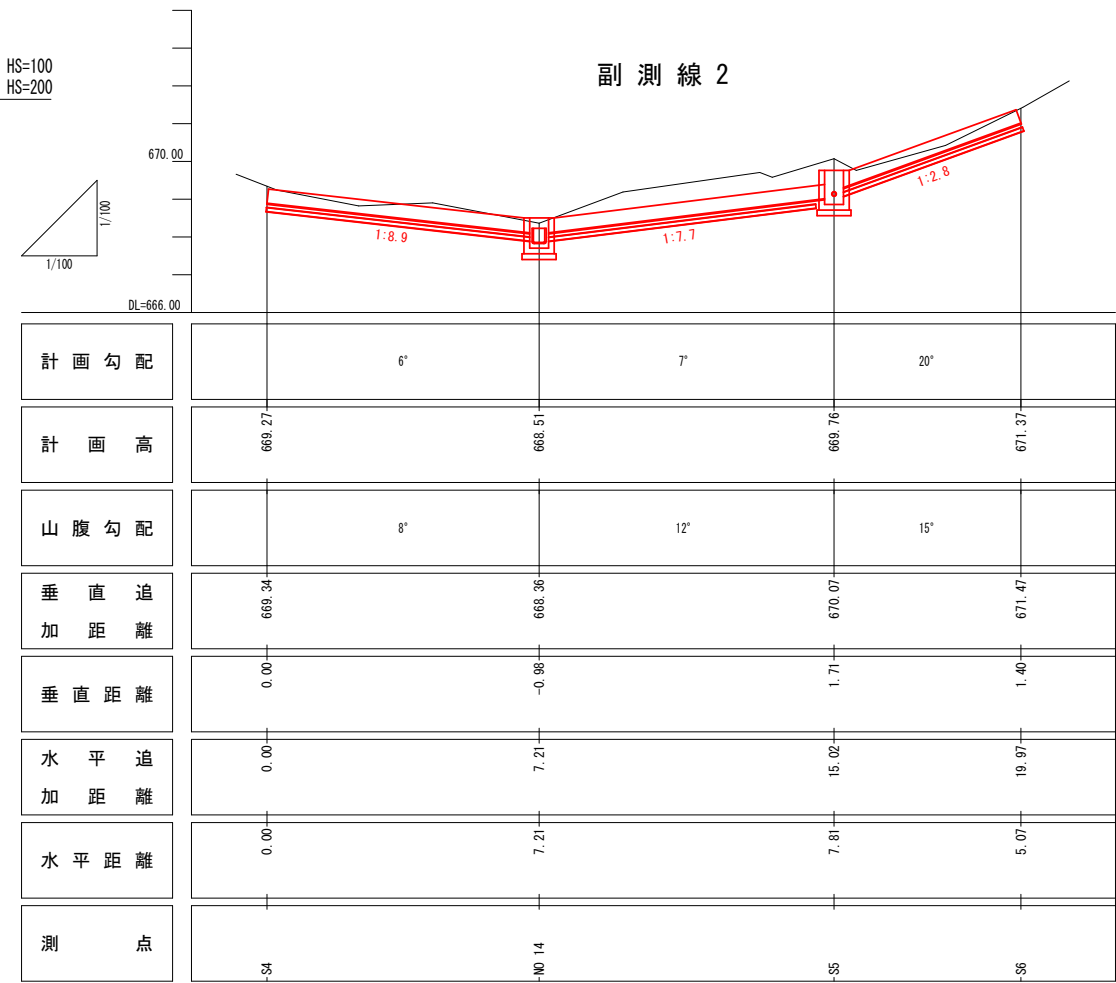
HS=100
HS=200

副測線 2

670.00

1/100

1/100

DL=666.00

1:8.9

1:7.7

1:2.8

| 計画勾配 | | 6° | | 7° | | 20° | |
|---|---|---|---|---|---|---|---|
| 計画高 | 669.27 | | 668.51 | | 669.76 | | 671.37 |
| 山腹勾配 | | 8° | | 12° | | 15° | |
| 垂直追加距離 | 669.34 | | 668.36 | | 670.07 | | 671.47 |
| 垂直距離 | 0.00 | | -0.98 | | 1.71 | | 1.40 |
| 水平追加距離 | 0.00 | | 7.21 | | 15.02 | | 19.97 |
| 水平距離 | 0.00 | | 7.21 | | 7.81 | | 5.07 |
| 測点 | S4 | | NO 14 | | S5 | | S6 |